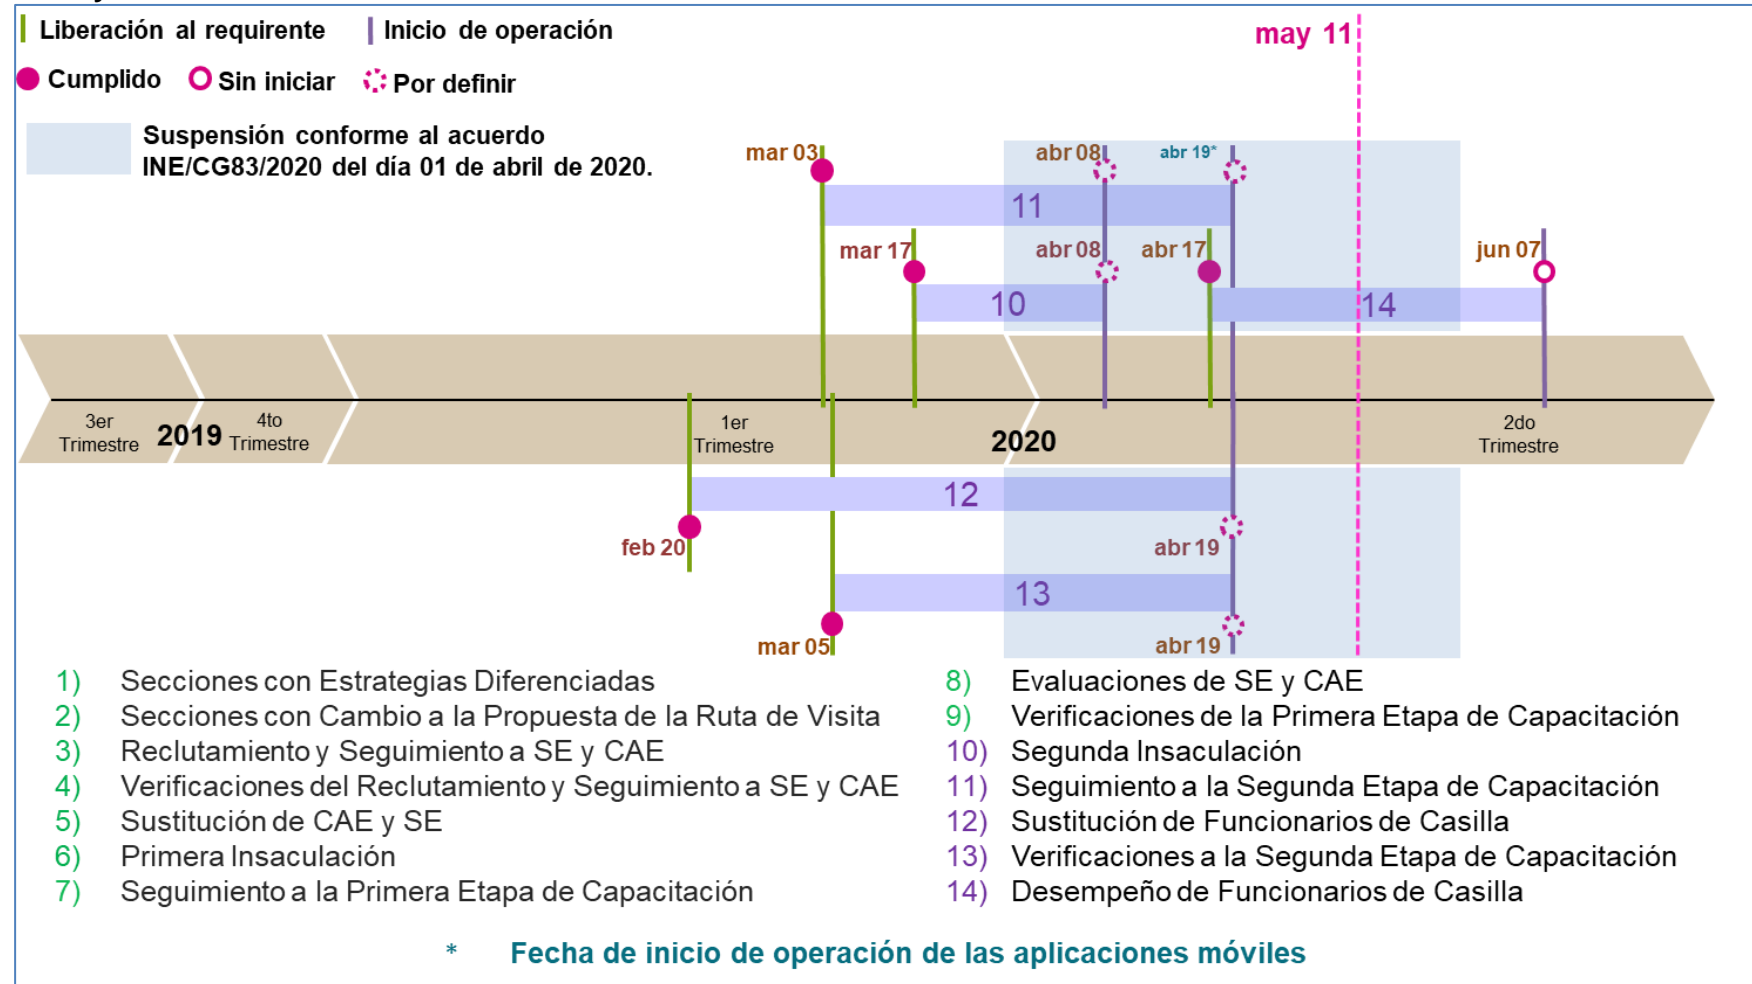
Liberación al requirente | Inicio de operación

Cumplido Sin iniciar Por definir

Suspensión conforme al acuerdo INE/CG83/2020 del día 01 de abril de 2020.

may 11

mar 03 abr 08 abr 19*

11

mar 17 abr 08 abr 17 jun 07

10

14

3er Trimestre 2019 4to Trimestre 1er Trimestre 2020 2do Trimestre

12

feb 20 abr 19

13

mar 05 abr 19

1) Secciones con Estrategias Diferenciadas
2) Secciones con Cambio a la Propuesta de la Ruta de Visita
3) Reclutamiento y Seguimiento a SE y CAE
4) Verificaciones del Reclutamiento y Seguimiento a SE y CAE
5) Sustitución de CAE y SE
6) Primera Insaculación
7) Seguimiento a la Primera Etapa de Capacitación

8) Evaluaciones de SE y CAE
9) Verificaciones de la Primera Etapa de Capacitación
10) Segunda Insaculación
11) Seguimiento a la Segunda Etapa de Capacitación
12) Sustitución de Funcionarios de Casilla
13) Verificaciones a la Segunda Etapa de Capacitación
14) Desempeño de Funcionarios de Casilla

* Fecha de inicio de operación de las aplicaciones móviles